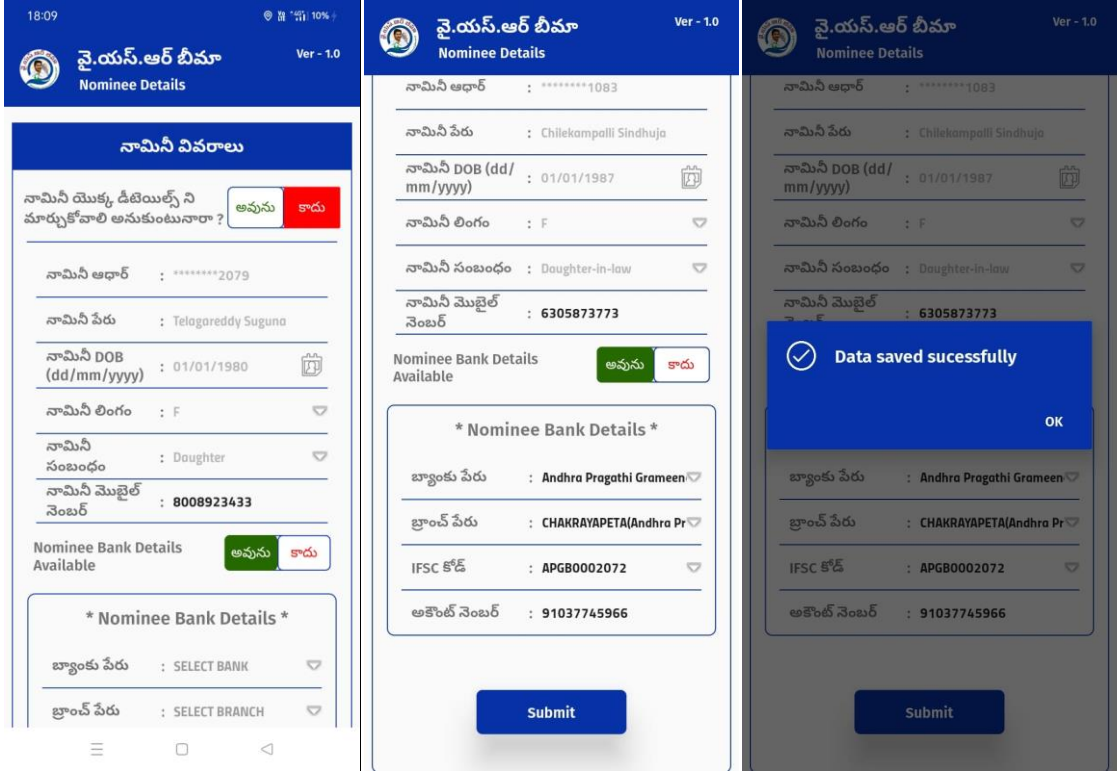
18:09 10%

వై.యస్.ఆర్ బీమా
Nominee Details
Ver - 1.0

నామినీ వివరాలు

నామినీ యొక్క డీటెయిల్స్ ని మార్చుకోవాలి అనుకుంటునారా ?
అవును
కాదు

నామినీ ఆధార్ : ********2079
నామినీ పేరు : Telagareddy Suguna
నామినీ DOB (dd/mm/yyyy) : 01/01/1980
నామినీ లింగం : F
నామినీ సంబంధం : Daughter
నామినీ మొబైల్ నెంబర్ : 8008923433
Nominee Bank Details Available
అవును
కాదు

* Nominee Bank Details *
బ్యాంకు పేరు : SELECT BANK
బ్రాంచ్ పేరు : SELECT BRANCH

వై.యస్.ఆర్ బీమా
Nominee Details
Ver - 1.0

నామినీ ఆధార్ : ********1083
నామినీ పేరు : Chilekampalli Sindhuja
నామినీ DOB (dd/mm/yyyy) : 01/01/1987
నామినీ లింగం : F
నామినీ సంబంధం : Doughter-in-law
నామినీ మొబైల్ నెంబర్ : 6305873773
Nominee Bank Details Available
అవును
కాదు

* Nominee Bank Details *
బ్యాంకు పేరు : Andhra Pragathi Grameen
బ్రాంచ్ పేరు : CHAKRAYAPETA(Andhra Pr
IFSC కోడ్ : APGB0002072
అకౌంట్ నెంబర్ : 91037745966

Submit

వై.యస్.ఆర్ బీమా
Nominee Details
Ver - 1.0

నామినీ ఆధార్ : ********1083
నామినీ పేరు : Chilekampalli Sindhuja
నామినీ DOB (dd/mm/yyyy) : 01/01/1987
నామినీ లింగం : F
నామినీ సంబంధం : Doughter-in-law
నామినీ మొబైల్ : 6305873773

Data saved sucessfully
OK

బ్యాంకు పేరు : Andhra Pragathi Grameen
బ్రాంచ్ పేరు : CHAKRAYAPETA(Andhra Pr
IFSC కోడ్ : APGB0002072
అకౌంట్ నెంబర్ : 91037745966

Submit